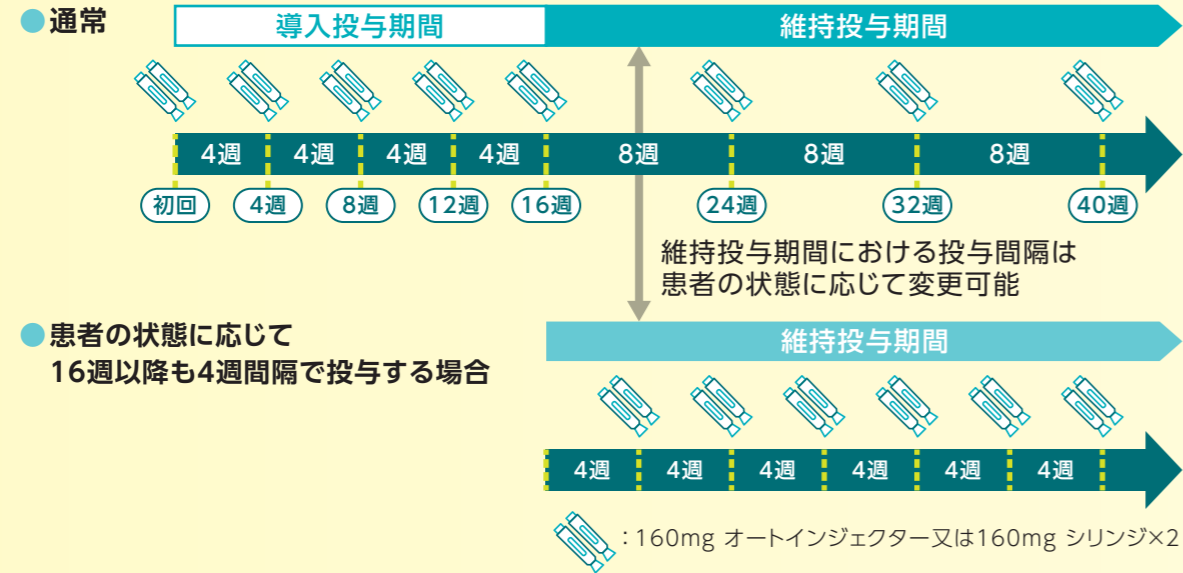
●通常

導入投与期間

維持投与期間

4週 4週 4週 4週 8週 8週 8週

初回 4週 8週 12週 16週 24週 32週 40週

維持投与期間における投与間隔は患者の状態に応じて変更可能

●患者の状態に応じて16週以降も4週間隔で投与する場合

維持投与期間

4週 4週 4週 4週 4週 4週

：160mg オートインジェクター又は160mg シリンジ×2